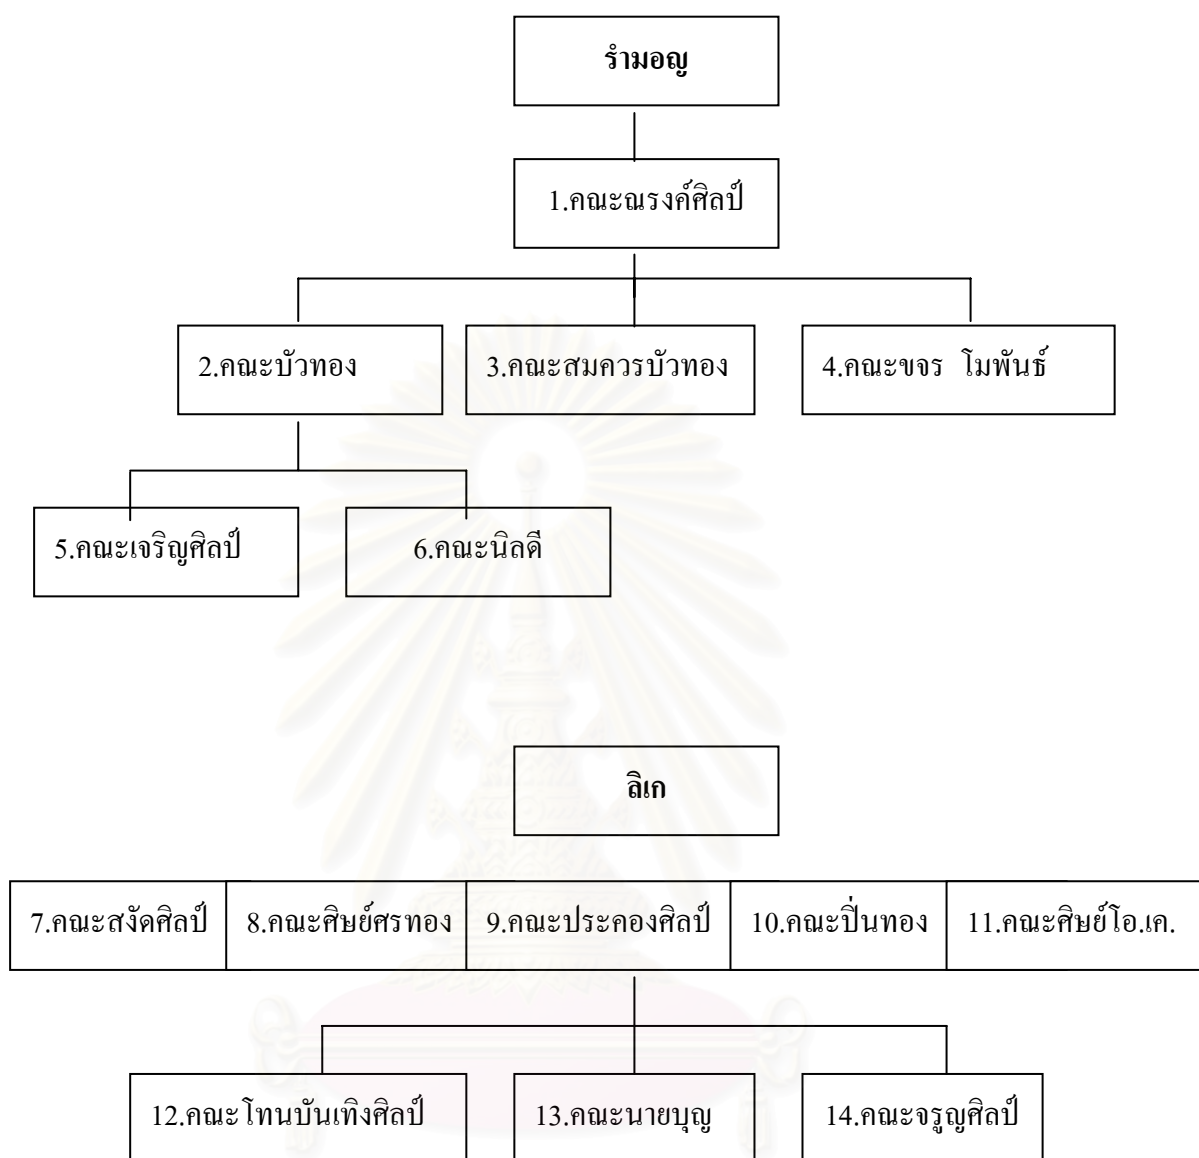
รำมอญ

1.คณะณรงค์ศิลป์

2.คณะบัวทอง

3.คณะสมควรบัวทอง

4.คณะขจร โมพันธ์

5.คณะเจริญศิลป์

6.คณะนิลดี

ลิเก

7.คณะสงัดศิลป์

8.คณะศิษย์ศรทอง

9.คณะประคองศิลป์

10.คณะปิ่นทอง

11.คณะศิษย์โอ.เค.

12.คณะโทนบันเทิงศิลป์

13.คณะนายบุญ

14.คณะจรูญศิลป์